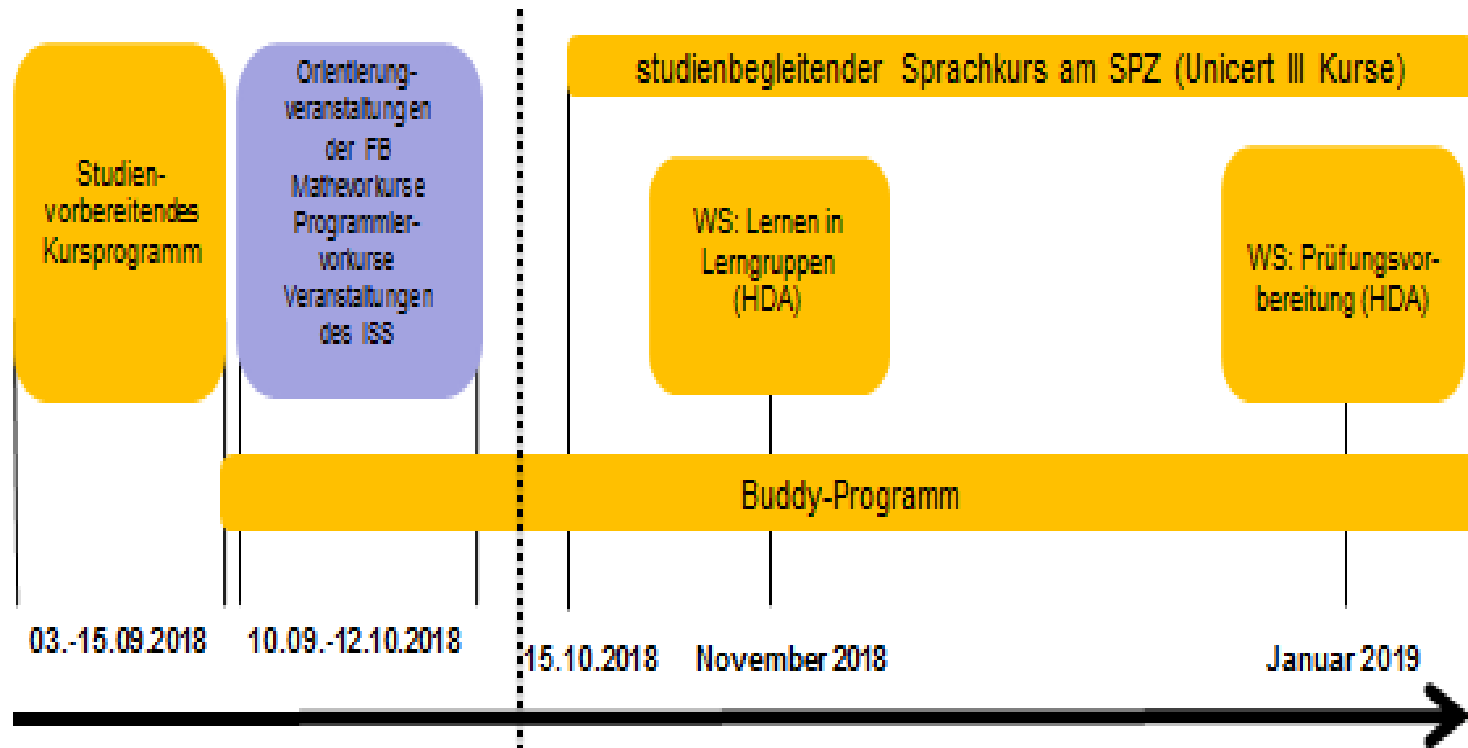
studienbegleitender Sprachkurs am SPZ (Unicert III Kurse)

Studienvorbereitendes Kursprogramm

Orientierungveranstaltungen der FB Mathevorkurse Programmiervorkurse Veranstaltungen des ISS

WS: Lernen in Lerngruppen (HDA)

WS: Prüfungsvorbereitung (HDA)

Buddy-Programm

03.-15.09.2018

10.09.-12.10.2018

15.10.2018

November 2018

Januar 2019